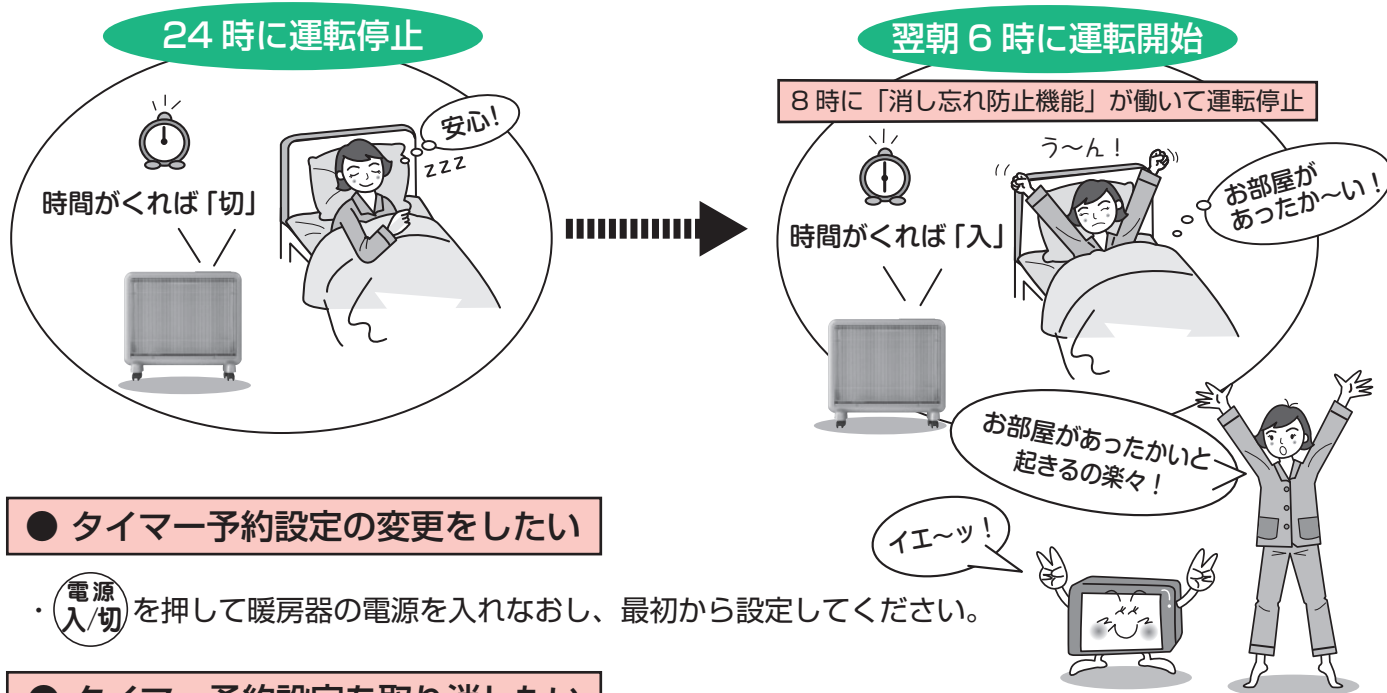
24 時に運転停止

時間がくれば「切」

安心!

zzz

翌朝 6 時に運転開始

8 時に「消し忘れ防止機能」が働いて運転停止

時間がくれば「入」

う～ん!

お部屋があったか～い!

お部屋があったかいと起きるの楽々!

イエ～ッ!

● タイマー予約設定の変更をしたい

・電源入/切を押して暖房器の電源を入れなおし、最初から設定してください。

● タイマー予約設定を取り消したい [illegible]